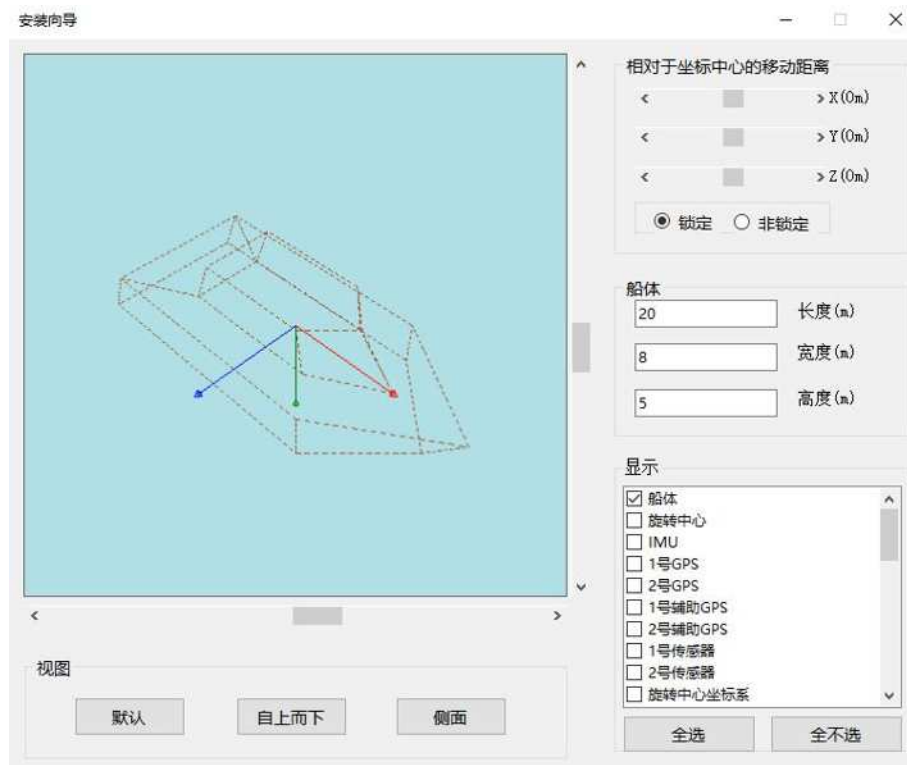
安装向导

相对于坐标中心的移动距离

< > X(0m)

< > Y(0m)

< > Z(0m)

◉ 锁定 ○ 非锁定

船体

20 长度(m)

8 宽度(m)

5 高度(m)

显示

☑ 船体
☐ 旋转中心
☐ IMU
☐ 1号GPS
☐ 2号GPS
☐ 1号辅助GPS
☐ 2号辅助GPS
☐ 1号传感器
☐ 2号传感器
☐ 旋转中心坐标系

全选 全不选

视图

默认 自上而下 侧面